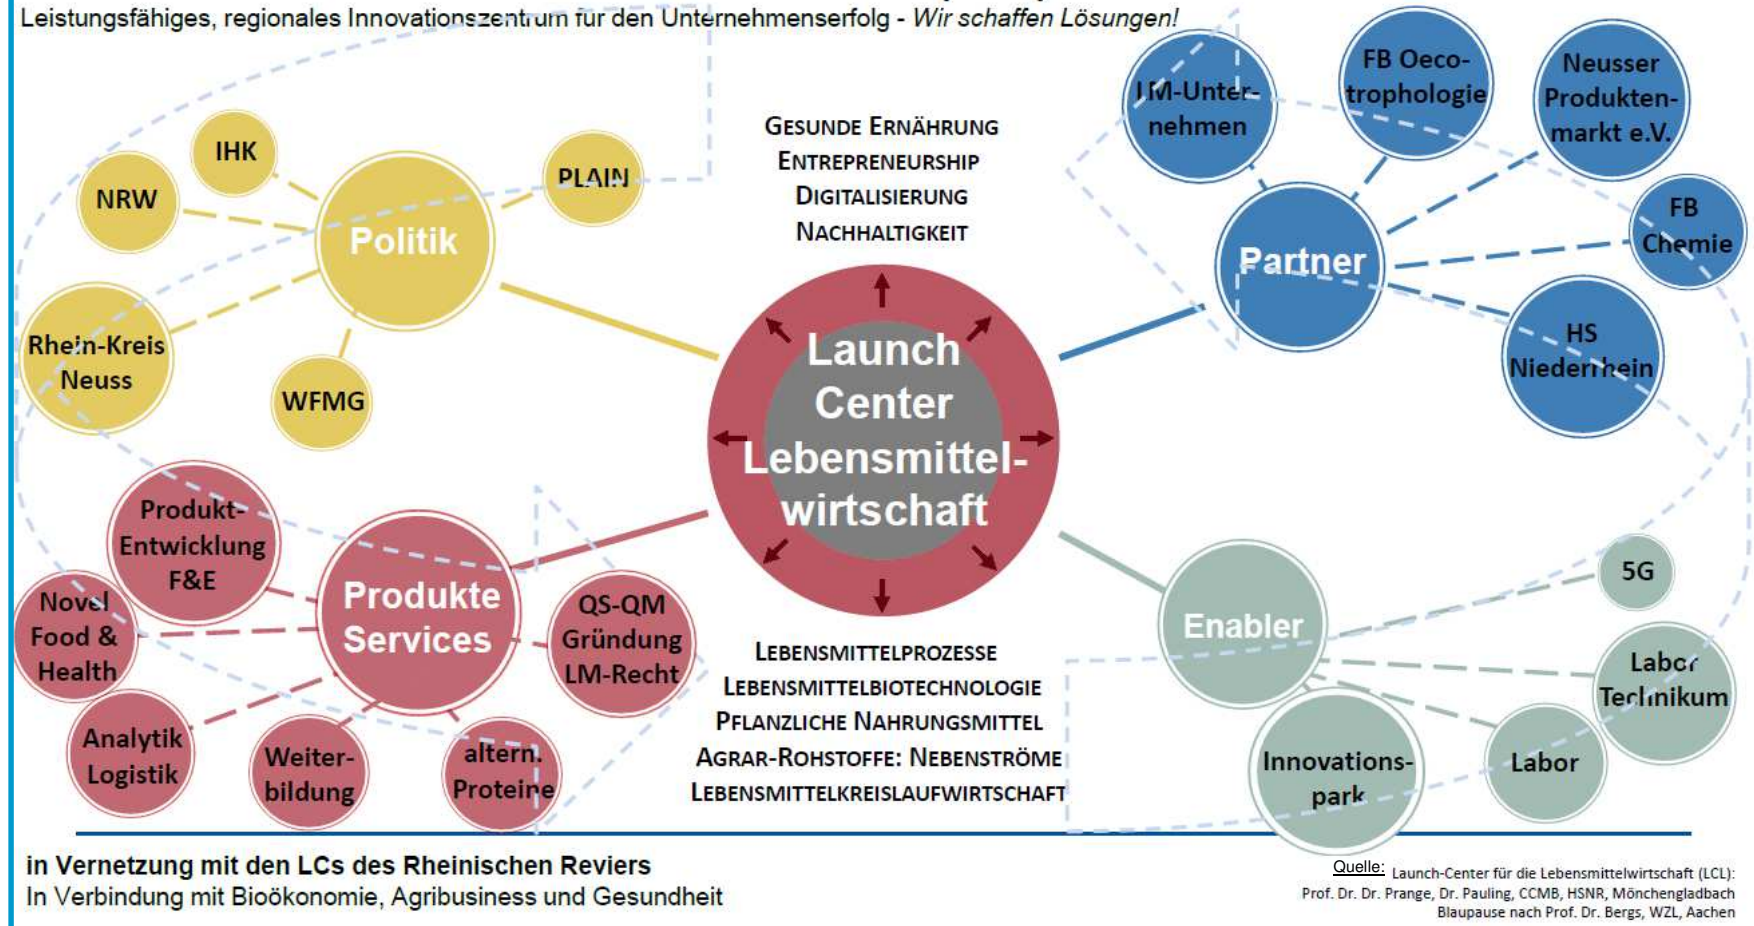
Leistungsfähiges, regionales Innovationszentrum für den Unternehmenserfolg - Wir schaffen Lösungen!

IHK

NRW

Politik

PLAIN

Rhein-Kreis Neuss

WFMG

GESUNDE ERNÄHRUNG
ENTREPRENEURSHIP
DIGITALISIERUNG
NACHHALTIGKEIT

LM-Unternehmen

FB Oecotrophologie

Neusser Produktenmarkt e.V.

Partner

FB Chemie

HS Niederrhein

Launch Center Lebensmittelwirtschaft

Produkt-Entwicklung F&E

Novel Food & Health

Produkte Services

QS-QM Gründung LM-Recht

Analytik Logistik

Weiterbildung

altern. Proteine

LEBENSMITTELPROZESSE
LEBENSMITTELBIOTECHNOLOGIE
PFLANZLICHE NAHRUNGSMITTEL
AGRAR-ROHSTOFFE: NEBENSTRÖME
LEBENSMITTELKREISLAUFWIRTSCHAFT

Enabler

5G

Labor Technikum

Innovationspark

Labor

in Vernetzung mit den LCs des Rheinischen Reviers
In Verbindung mit Bioökonomie, Agribusiness und Gesundheit

Quelle: Launch-Center für die Lebensmittelwirtschaft (LCL): Prof. Dr. Dr. Prange, Dr. Pauling, CCMB, HSNR, Mönchengladbach Blaupause nach Prof. Dr. Bergs, WZL, Aachen